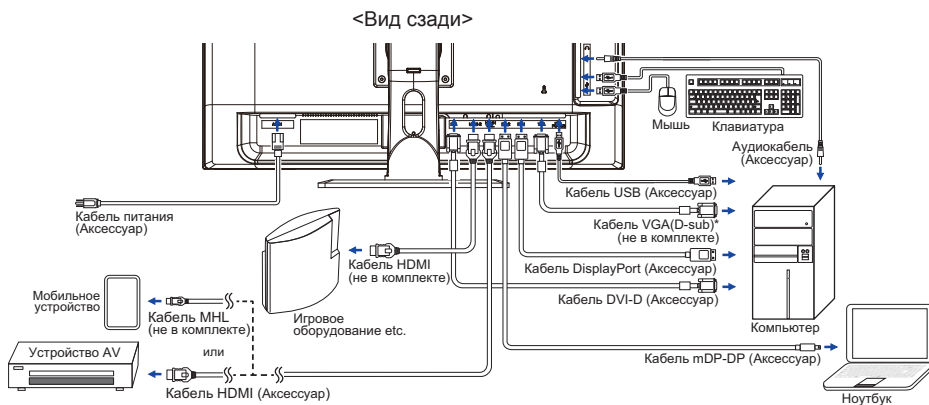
<Вид сзади>

Мышь
Клавиатура
Аудиокабель (Аксессуар)
Кабель USB (Аксессуар)
Кабель питания (Аксессуар)
Кабель VGA(D-sub)* (не в комплекте)
Кабель HDMI (не в комплекте)
Кабель DisplayPort (Аксессуар)
Мобильное устройство
Кабель MHL (не в комплекте)
Игровое оборудование etc.
Кабель DVI-D (Аксессуар)
Компьютер
или
Устройство AV
Кабель mDP-DP (Аксессуар)
Кабель HDMI (Аксессуар)
Ноутбук